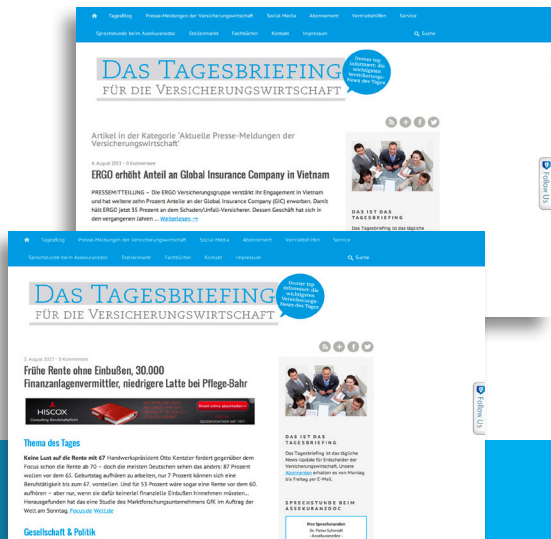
Tagesblog Presse-Meldungen der Versicherungswirtschaft Social Media Abonnement Vertriebshilfen Service

Sprechstunde beim Assekuranzdoc Stellenmarkt Fachbücher Kontakt Impressum Suche

DAS TAGESBRIEFING
FÜR DIE VERSICHERUNGSWIRTSCHAFT

Immer top informiert: die wichtigsten Versicherungs-News des Tages

Artikel in der Kategorie 'Aktuelle Presse-Meldungen der Versicherungswirtschaft'

4. August 2015 · 0 Kommentare

ERGO erhöht Anteil an Global Insurance Company in Vietnam

PRESSEMITTEILUNG – Die ERGO Versicherungsgruppe verstärkt ihr Engagement in Vietnam und hat weitere zehn Prozent Anteile an der Global Insurance Company (GIC) erworben. Damit hält ERGO jetzt 35 Prozent an dem Schaden/Unfall-Versicherer. Dessen Geschäft hat sich in den vergangenen Jahren ... Weiterlesen →

DAS IST DAS TAGESBRIEFING

Das Tagesbriefing ist das tägliche

Follow Us

Tagesblog Presse-Meldungen der Versicherungswirtschaft Social Media Abonnement Vertriebshilfen Service

Sprechstunde beim Assekuranzdoc Stellenmarkt Fachbücher Kontakt Impressum Suche

DAS TAGESBRIEFING
FÜR DIE VERSICHERUNGSWIRTSCHAFT

Immer top informiert: die wichtigsten Versicherungs-News des Tages

5. August 2015 · 0 Kommentare

Frühe Rente ohne Einbußen, 30.000 Finanzanlagenvermittler, niedrigere Latte bei Pflege-Bahr

HISCOX

Thema des Tages

Keine Lust auf die Rente mit 67 Handwerkspräsident Otto Kentzler fordert gegenüber dem Focus schon die Rente ab 70 – doch die meisten Deutschen sehen das anders: 87 Prozent wollen vor dem 65. Geburtstag aufhören zu arbeiten, nur 7 Prozent können sich eine Berufstätigkeit bis zum 67. vorstellen. Und für 53 Prozent wäre sogar eine Rente vor dem 60. aufhören – aber nur, wenn sie dafür keinerlei finanzielle Einbußen hinnehmen müssten... Herausgefunden hat das eine Studie des Marktforschungsunternehmens GfK im Auftrag der Welt am Sonntag. Focus.de Welt.de

Gesellschaft & Politik

DAS IST DAS TAGESBRIEFING

Das Tagesbriefing ist das tägliche News-Update für Entscheider der Versicherungswirtschaft. Unsere Abonnenten erhalten es von Montag bis Freitag per E-Mail.

SPRECHSTUNDE BEIM ASSEKURANZDOC

Ihre Sprechstunden
Dr. Peter Schmidt
- Assekuranzdoc -

Follow Us